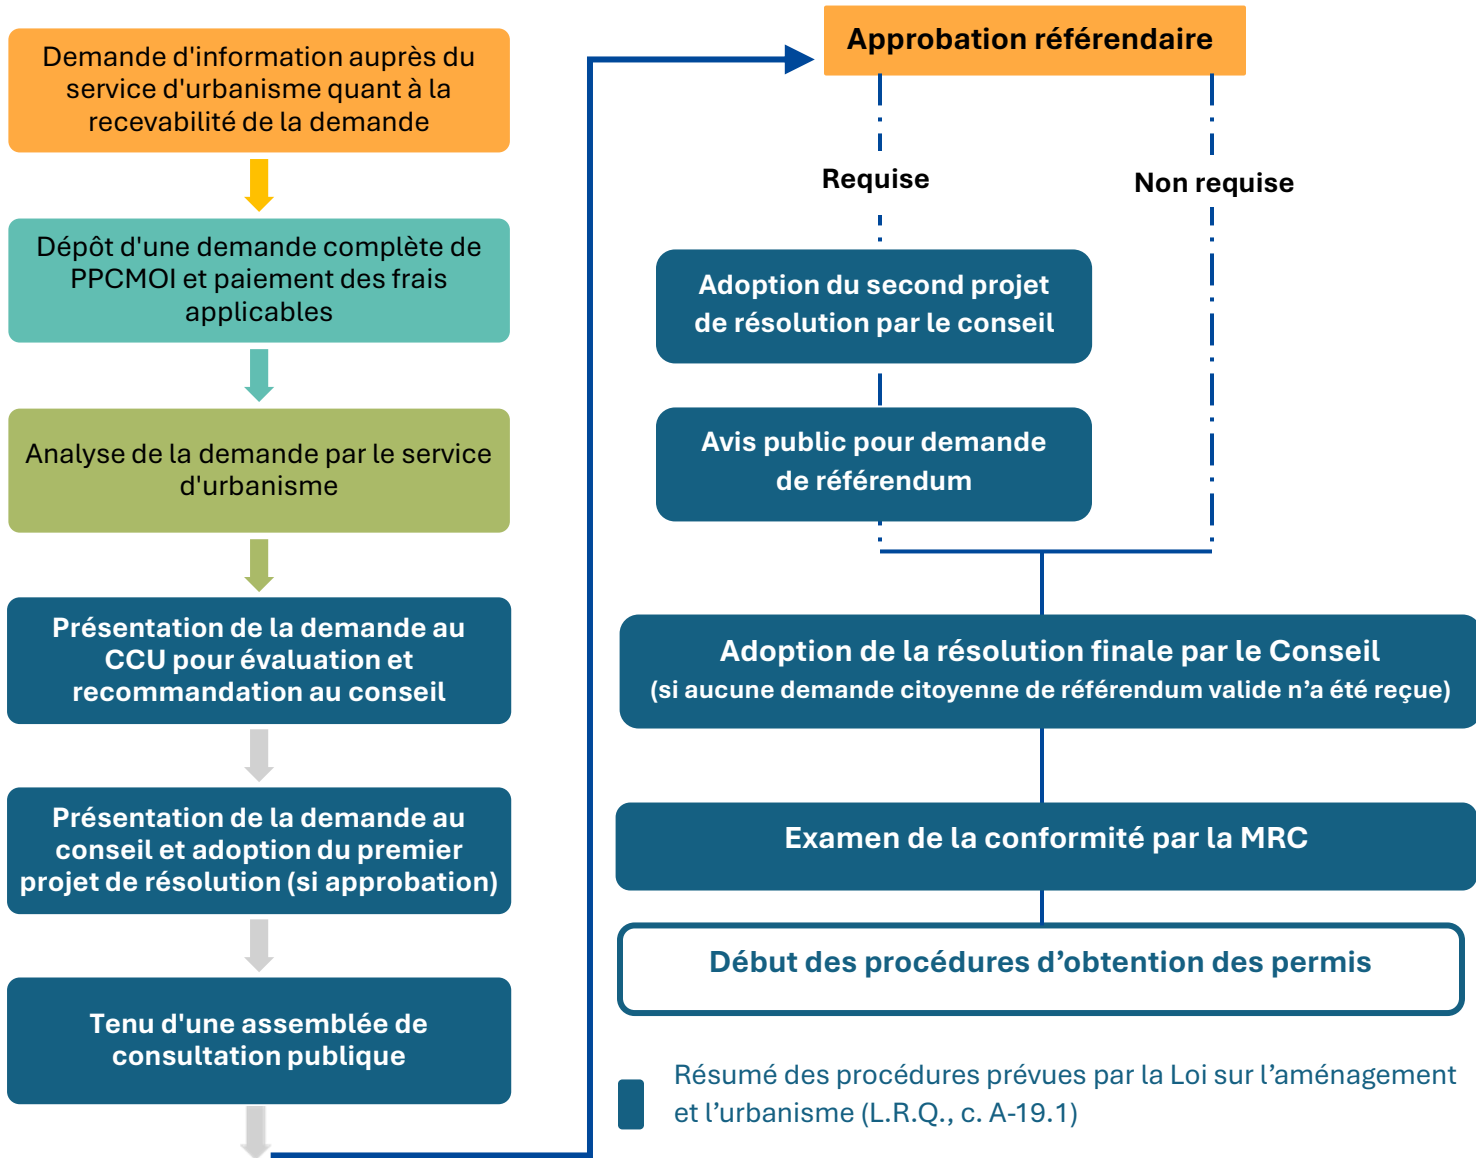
Demande d'information auprès du service d'urbanisme quant à la recevabilité de la demande

Dépôt d'une demande complète de PPCMOI et paiement des frais applicables

Analyse de la demande par le service d'urbanisme

Présentation de la demande au CCU pour évaluation et recommandation au conseil

Présentation de la demande au conseil et adoption du premier projet de résolution (si approbation)

Tenu d'une assemblée de consultation publique

Approbation référendaire

Requise

Non requise

Adoption du second projet de résolution par le conseil

Avis public pour demande de référendum

Adoption de la résolution finale par le Conseil (si aucune demande citoyenne de référendum valide n'a été reçue)

Examen de la conformité par la MRC

Début des procédures d'obtention des permis

Résumé des procédures prévues par la Loi sur l'aménagement et l'urbanisme (L.R.Q., c. A-19.1)